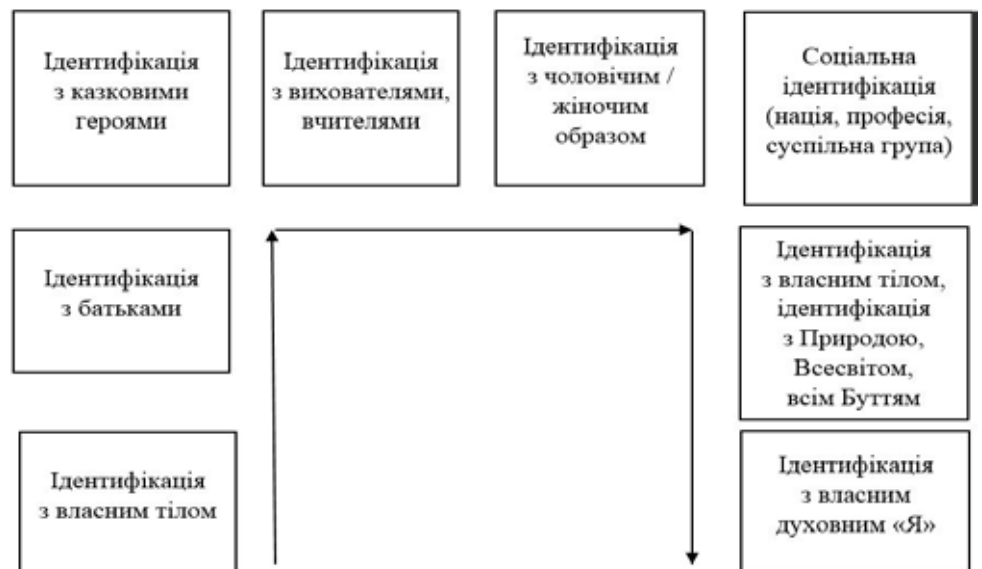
Ідентифікація з казковими героями

Ідентифікація з вихователями, вчителями

Ідентифікація з чоловічим / жіночим образом

Соціальна ідентифікація (нація, професія, суспільна група)

Ідентифікація з батьками

Ідентифікація з власним тілом, ідентифікація з Природою, Всесвітом, всім Буттям

Ідентифікація з власним тілом

Ідентифікація з власним духовним «Я»